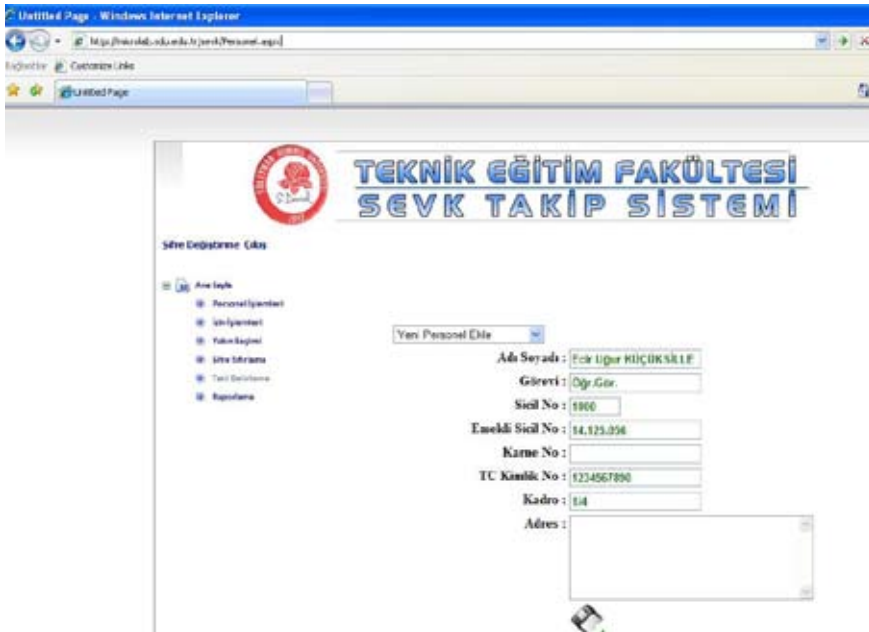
Untitled Page - Windows Internet Explorer

http://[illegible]/sevk/Personel.aspx

Bağlantılar Customize Links

Untitled Page

TEKNİK EĞİTİM FAKÜLTESİ
SEVK TAKİP SİSTEMİ

Şifre Değiştirme Çıkış

Ana Sayfa
Personel İşlemleri
İzin İşlemleri
Yakın Seçimi
Şifre İstirme
Tarih Belirleme
Raporlama

Yeni Personel Ekle

Adı Soyadı : Ecir Uğur KÜÇÜKSİLLE

Görevi : Öğr.Gör.

Sicil No : 1000

Emekli Sicil No : 14.125.056

Karne No :

TC Kimlik No : 1234567890

Kadro : 1/4

Adres :